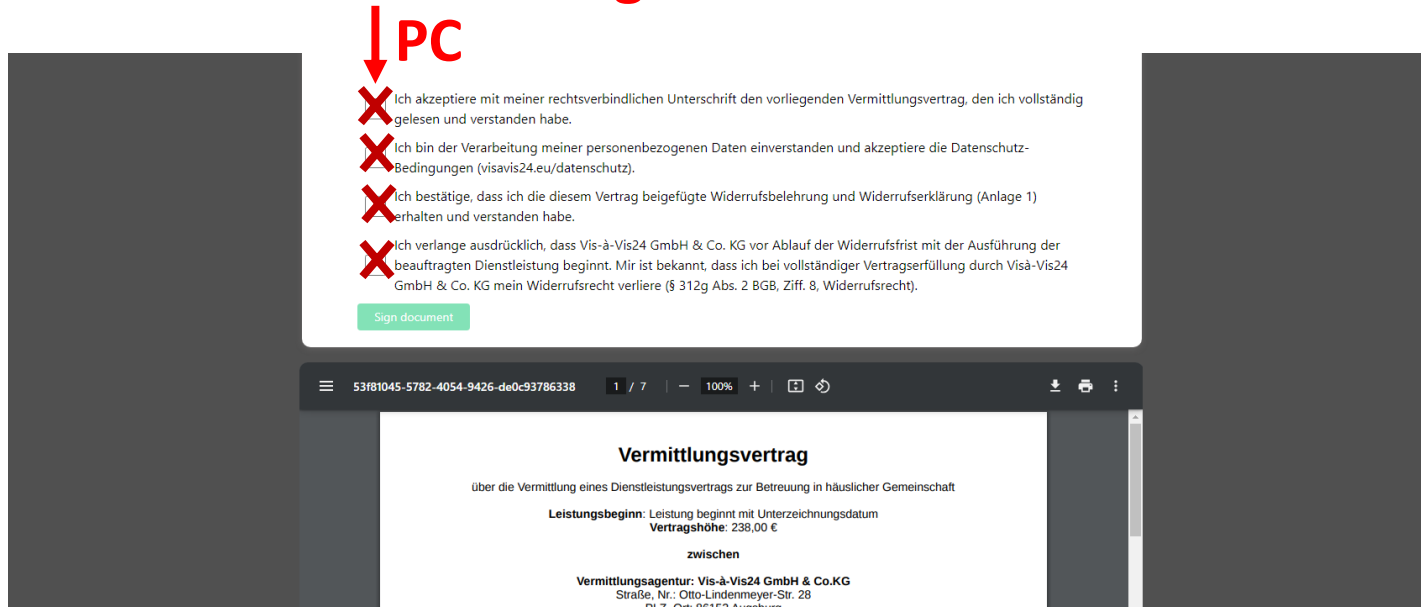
PC

Ich akzeptiere mit meiner rechtsverbindlichen Unterschrift den vorliegenden Vermittlungsvertrag, den ich vollständig gelesen und verstanden habe.

Ich bin der Verarbeitung meiner personenbezogenen Daten einverstanden und akzeptiere die Datenschutz-Bedingungen (visavis24.eu/datenschutz).

Ich bestätige, dass ich die diesem Vertrag beigefügte Widerrufsbelehrung und Widerrufserklärung (Anlage 1) erhalten und verstanden habe.

Ich verlange ausdrücklich, dass Vis-à-Vis24 GmbH & Co. KG vor Ablauf der Widerrufsfrist mit der Ausführung der beauftragten Dienstleistung beginnt. Mir ist bekannt, dass ich bei vollständiger Vertragserfüllung durch Visà-Vis24 GmbH & Co. KG mein Widerrufsrecht verliere (§ 312g Abs. 2 BGB, Ziff. 8, Widerrufsrecht).

Sign document

53f81045-5782-4054-9426-de0c93786338 1 / 7 — 100% +

Vermittlungsvertrag

über die Vermittlung eines Dienstleistungsvertrags zur Betreuung in häuslicher Gemeinschaft

**Leistungsbeginn**: Leistung beginnt mit Unterzeichnungsdatum
**Vertragshöhe**: 238,00 €

zwischen

Vermittlungsagentur: Vis-à-Vis24 GmbH & Co.KG
Straße, Nr.: Otto-Lindenmeyer-Str. 28
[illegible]